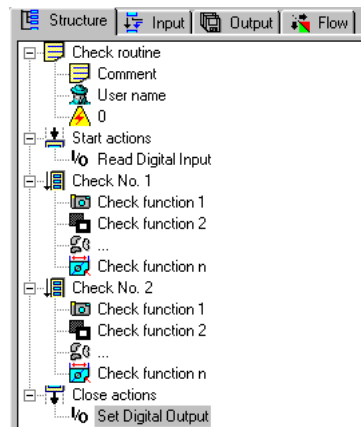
Structure | Input | Output | Flow

Check routine
Comment
User name
0
Start actions
Read Digital Input
Check No. 1
Check function 1
Check function 2
...
Check function n
Check No. 2
Check function 1
Check function 2
...
Check function n
Close actions
Set Digital Output